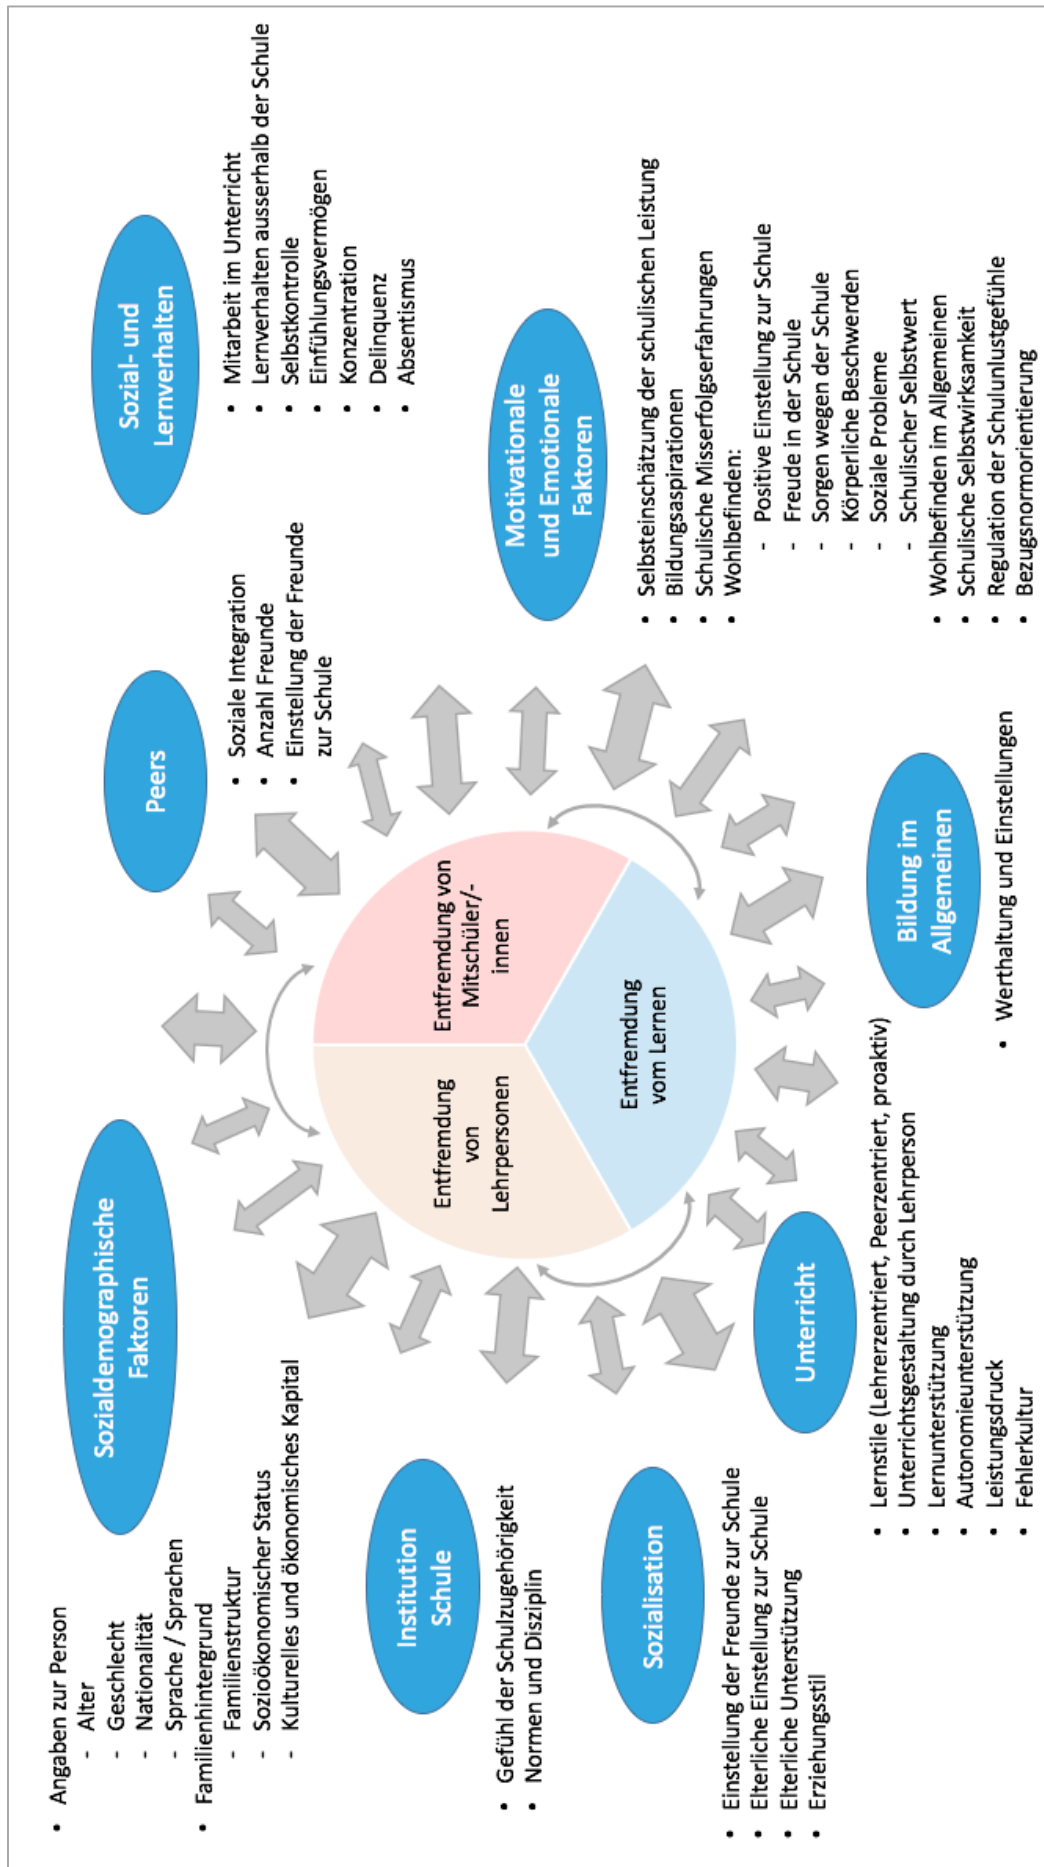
Sozialdemographische Faktoren

• Angaben zur Person
- Alter
- Geschlecht
- Nationalität
- Sprache / Sprachen
• Familienhintergrund
- Familienstruktur
- Sozioökonomischer Status
- Kulturelles und ökonomisches Kapital

Institution Schule

• Gefühl der Schulzugehörigkeit
• Normen und Disziplin

Sozialisation

• Einstellung der Freunde zur Schule
• Elterliche Einstellung zur Schule
• Elterliche Unterstützung
• Erziehungsstil

Unterricht

• Lernstile (Lehrerzentriert, Peerzentriert, proaktiv)
• Unterrichtsgestaltung durch Lehrperson
• Lernunterstützung
• Autonomieunterstützung
• Leistungsdruck
• Fehlerkultur

Peers

• Soziale Integration
• Anzahl Freunde
• Einstellung der Freunde zur Schule

Sozial- und Lernverhalten

• Mitarbeit im Unterricht
• Lernverhalten ausserhalb der Schule
• Selbstkontrolle
• Einfühlungsvermögen
• Konzentration
• Delinquenz
• Absentismus

Motivationale und Emotionale Faktoren

• Selbsteinschätzung der schulischen Leistung
• Bildungsaspirationen
• Schulische Misserfolgserfahrungen
• Wohlbefinden:
- Positive Einstellung zur Schule
- Freude in der Schule
- Sorgen wegen der Schule
- Körperliche Beschwerden
- Soziale Probleme
- Schulischer Selbstwert
• Wohlbefinden im Allgemeinen
• Schulische Selbstwirksamkeit
• Regulation der Schulunlustgefühle
• Bezugsnormorientierung

Bildung im Allgemeinen

• Werthaltung und Einstellungen

Entfremdung von Mitschüler/-innen

Entfremdung von Lehrpersonen

Entfremdung vom Lernen